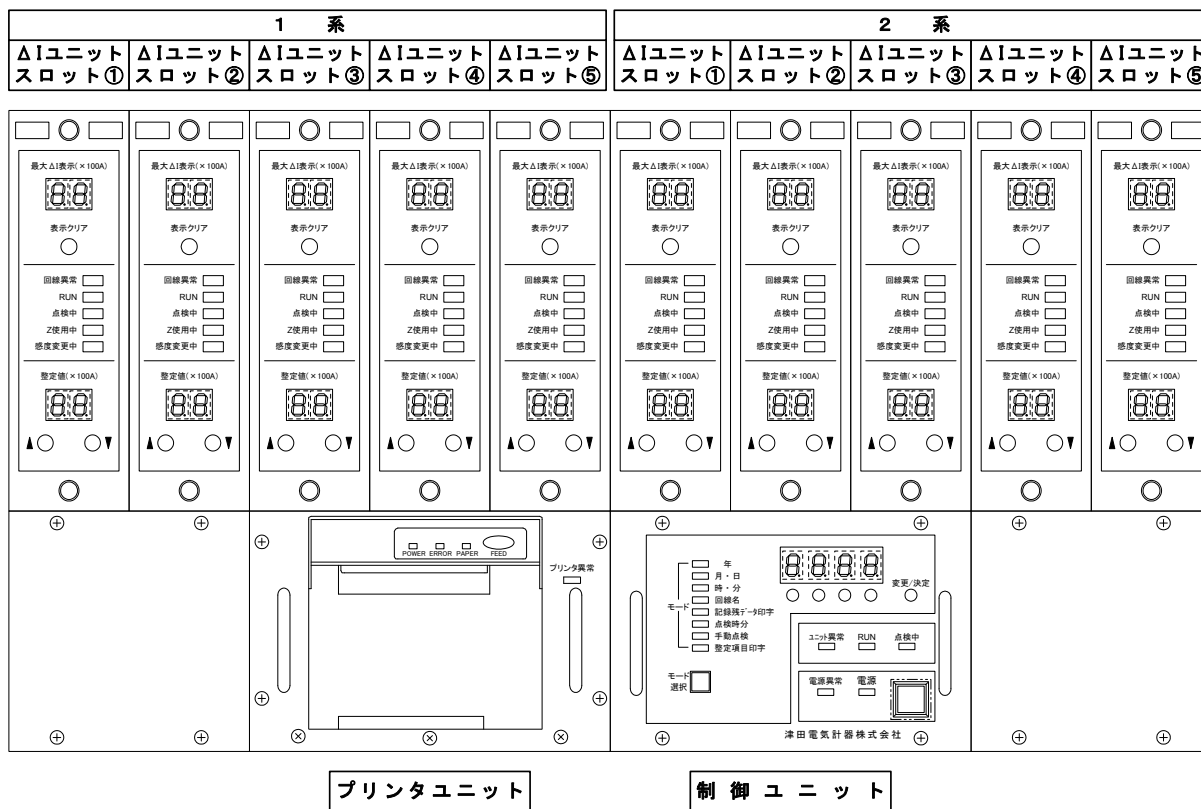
| 1 系 | | | | | 2 系 | | | | |
|---|---|---|---|---|---|---|---|---|---|
| ΔIユニット スロット① | ΔIユニット スロット② | ΔIユニット スロット③ | ΔIユニット スロット④ | ΔIユニット スロット⑤ | ΔIユニット スロット① | ΔIユニット スロット② | ΔIユニット スロット③ | ΔIユニット スロット④ | ΔIユニット スロット⑤ |

最大ΔI表示(×100A)
88
表示クリア
回線異常
RUN
点検中
Z使用中
感度変更中
整定値(×100A)
88
▲ ▼

最大ΔI表示(×100A)
88
表示クリア
回線異常
RUN
点検中
Z使用中
感度変更中
整定値(×100A)
88
▲ ▼

最大ΔI表示(×100A)
88
表示クリア
回線異常
RUN
点検中
Z使用中
感度変更中
整定値(×100A)
88
▲ ▼

最大ΔI表示(×100A)
88
表示クリア
回線異常
RUN
点検中
Z使用中
感度変更中
整定値(×100A)
88
▲ ▼

最大ΔI表示(×100A)
88
表示クリア
回線異常
RUN
点検中
Z使用中
感度変更中
整定値(×100A)
88
▲ ▼

最大ΔI表示(×100A)
88
表示クリア
回線異常
RUN
点検中
Z使用中
感度変更中
整定値(×100A)
88
▲ ▼

最大ΔI表示(×100A)
88
表示クリア
回線異常
RUN
点検中
Z使用中
感度変更中
整定値(×100A)
88
▲ ▼

最大ΔI表示(×100A)
88
表示クリア
回線異常
RUN
点検中
Z使用中
感度変更中
整定値(×100A)
88
▲ ▼

最大ΔI表示(×100A)
88
表示クリア
回線異常
RUN
点検中
Z使用中
感度変更中
整定値(×100A)
88
▲ ▼

最大ΔI表示(×100A)
88
表示クリア
回線異常
RUN
点検中
Z使用中
感度変更中
整定値(×100A)
88
▲ ▼

POWER ERROR PAPER FEED
プリンタ異常

モード
年
月・日
時・分
回線名
記録残データ印字
点検時分
手動点検
整定項目印字
8888
変更/決定
モード選択
ユニット異常 RUN 点検中
電源異常 電源
津田電気計器株式会社

プリンタユニット

制 御 ユ ニ ッ ト